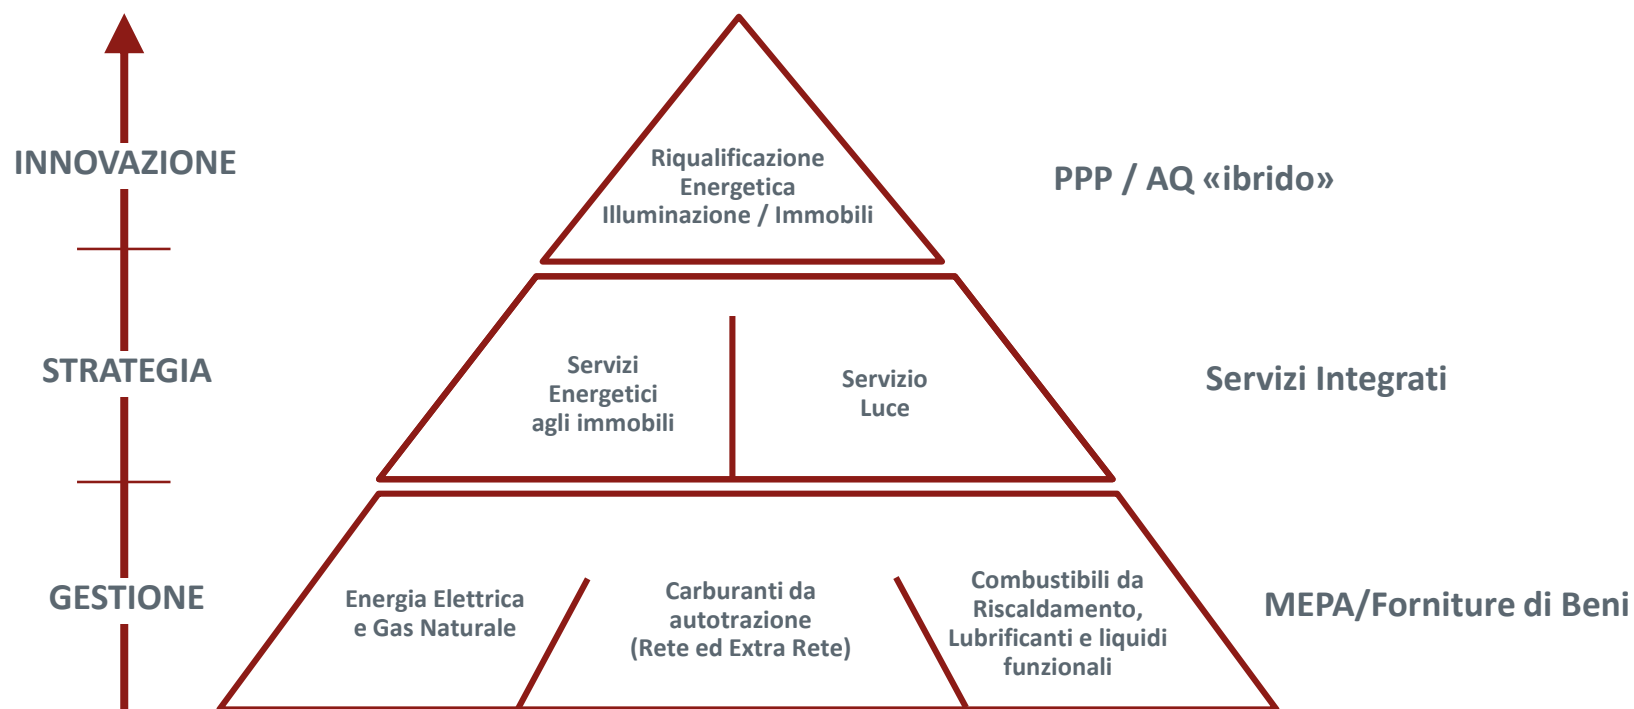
INNOVAZIONE

Riqualificazione Energetica Illuminazione / Immobili

PPP / AQ «ibrido»

STRATEGIA

Servizi Energetici agli immobili

Servizio Luce

Servizi Integrati

GESTIONE

Energia Elettrica e Gas Naturale

Carburanti da autotrazione (Rete ed Extra Rete)

Combustibili da Riscaldamento, Lubrificanti e liquidi funzionali

MEPA/Forniture di Beni